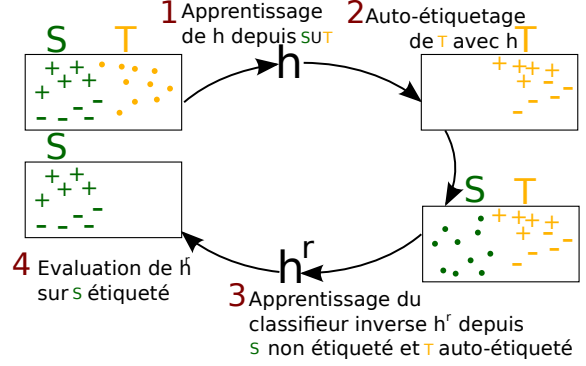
S T

1 Apprentissage de h depuis S∪T

2 Auto-étiquetage de T avec h

T

h

S T

$h^r$

3 Apprentissage du classifieur inverse $h^r$ depuis S non étiqueté et T auto-étiqueté

4 Evaluation de $h^r$ sur S étiqueté

S